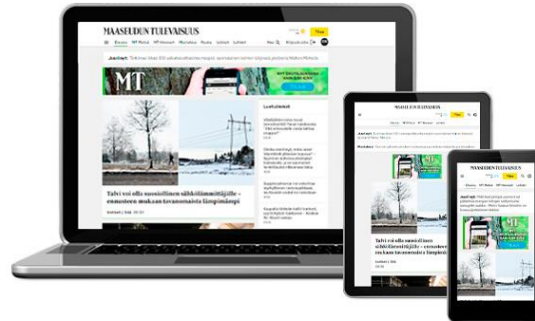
MAASEUDUN TULEVAISUUS

Tilaa

Etusivu

MT

Luetuimmat

Talvi voi olla suosiollinen sähkölämmittäjälle – ennusteen mukaan tavanomaista lämpimämpi

MAASEUDUN TULEVAISUUS

Talvi voi olla suosiollinen sähkölämmittäjälle – ennusteen mukaan tavanomaista lämpimämpi

MAASEUDUN TULEVAISUUS

Tilaa